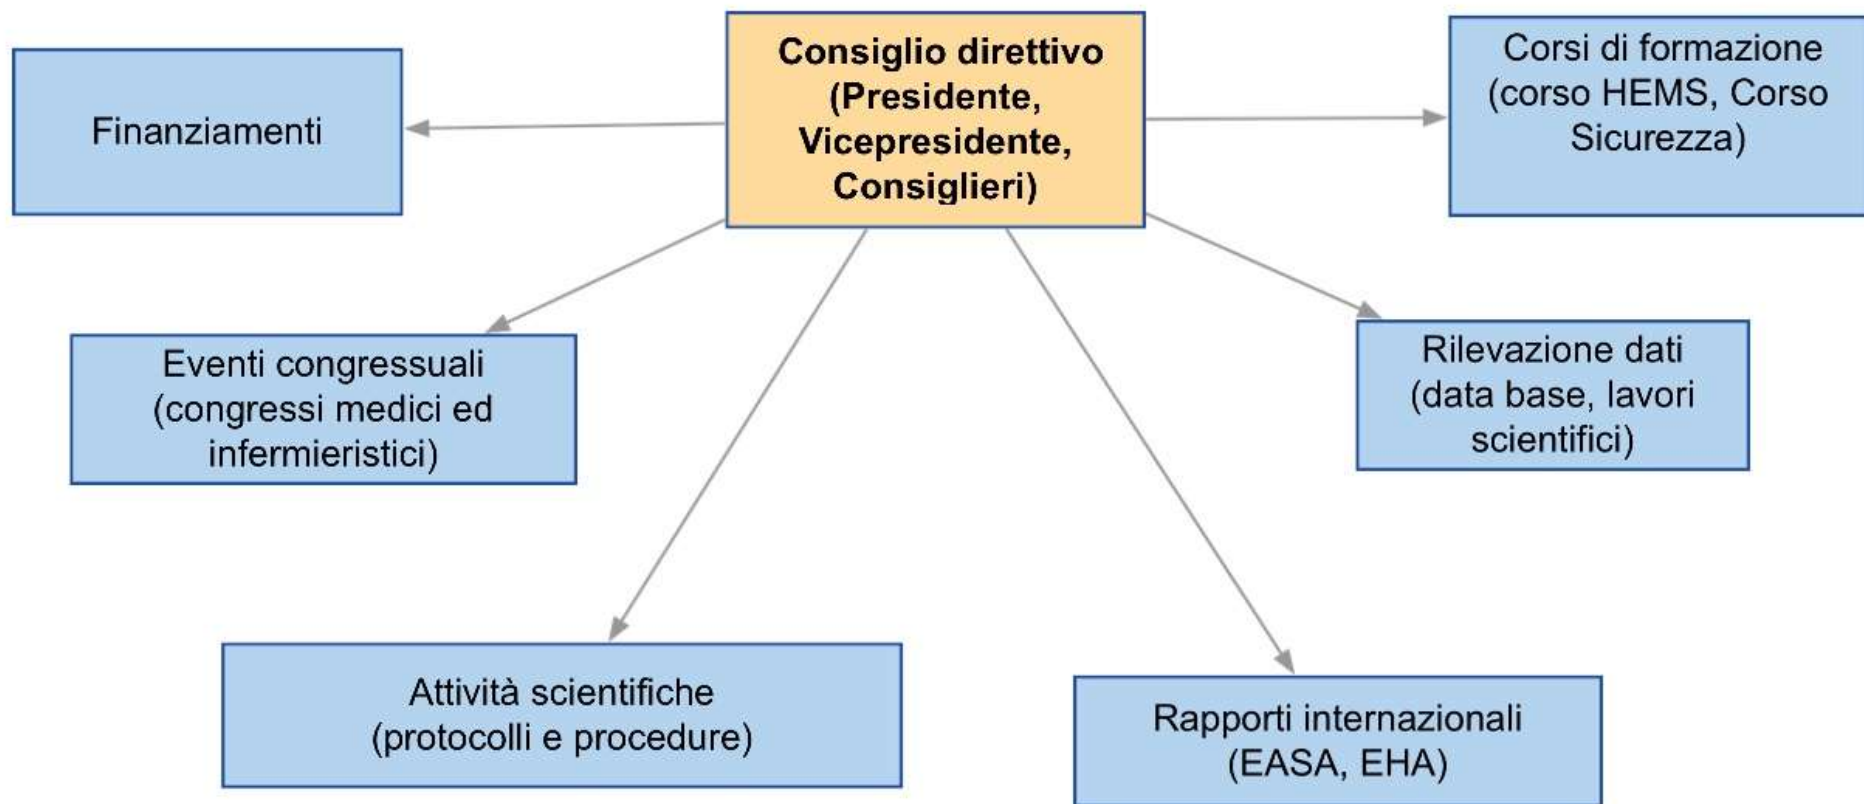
Consiglio direttivo (Presidente, Vicepresidente, Consiglieri)

Finanziamenti

Corsi di formazione (corso HEMS, Corso Sicurezza)

Eventi congressuali (congressi medici ed infermieristici)

Rilevazione dati (data base, lavori scientifici)

Attività scientifiche (protocolli e procedure)

Rapporti internazionali (EASA, EHA)